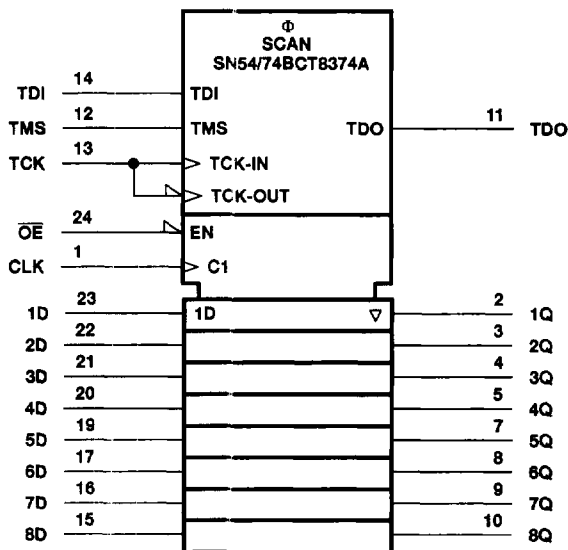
Φ
SCAN
SN54/74BCT8374A

TDI 14 TDI
TMS 12 TMS
TCK 13 TCK-IN
TCK-OUT
TDO 11 TDO
$\overline{OE}$ 24 EN
CLK 1 C1
1D 23 1D ▽ 2 1Q
2D 22 3 2Q
3D 21 4 3Q
4D 20 5 4Q
5D 19 7 5Q
6D 17 8 6Q
7D 16 9 7Q
8D 15 10 8Q